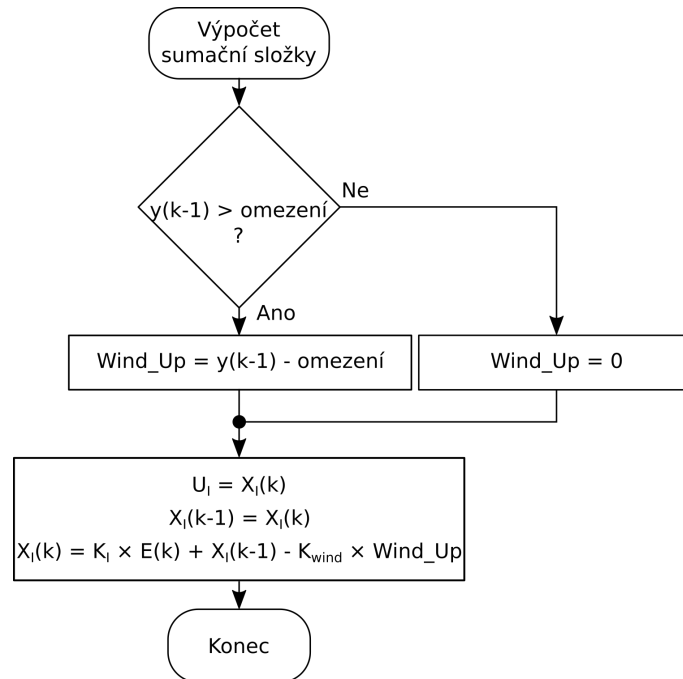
Výpočet sumační složky

y(k-1) > omezení ?

Ne

Ano

Wind_Up = y(k-1) - omezení

Wind_Up = 0

$U_I = X_I(k)$

$X_I(k-1) = X_I(k)$

$X_I(k) = K_I \times E(k) + X_I(k-1) - K_{wind} \times$ Wind_Up

Konec